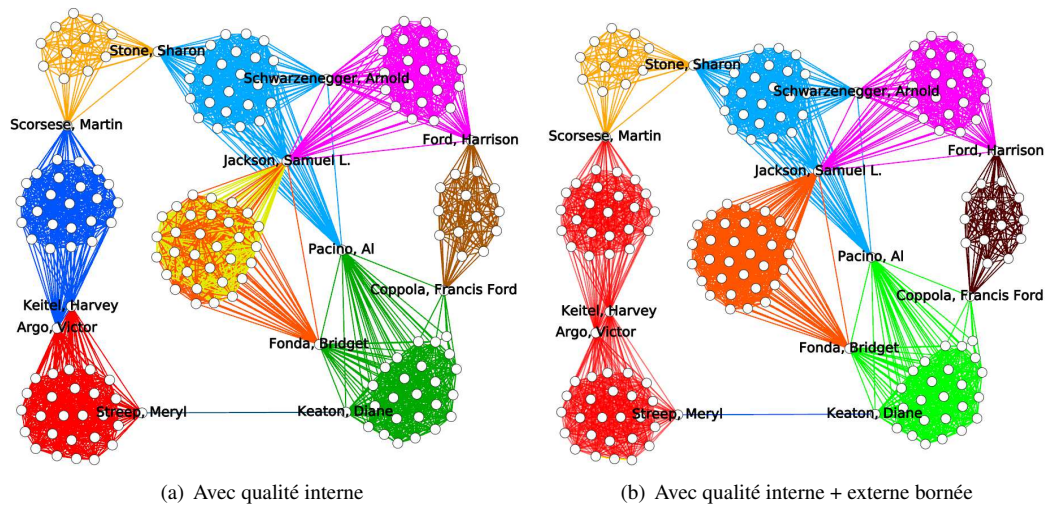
Stone, Sharon
Schwarzenegger, Arnold
Scorsese, Martin
Ford, Harrison
Jackson, Samuel L.
Pacino, Al
Coppola, Francis Ford
Keitel, Harvey
Argo, Victor
Fonda, Bridget
Streep, Meryl
Keaton, Diane

(a) Avec qualité interne

Stone, Sharon
Schwarzenegger, Arnold
Scorsese, Martin
Ford, Harrison
Jackson, Samuel L.
Pacino, Al
Coppola, Francis Ford
Keitel, Harvey
Argo, Victor
Fonda, Bridget
Streep, Meryl
Keaton, Diane

(b) Avec qualité interne + externe bornée